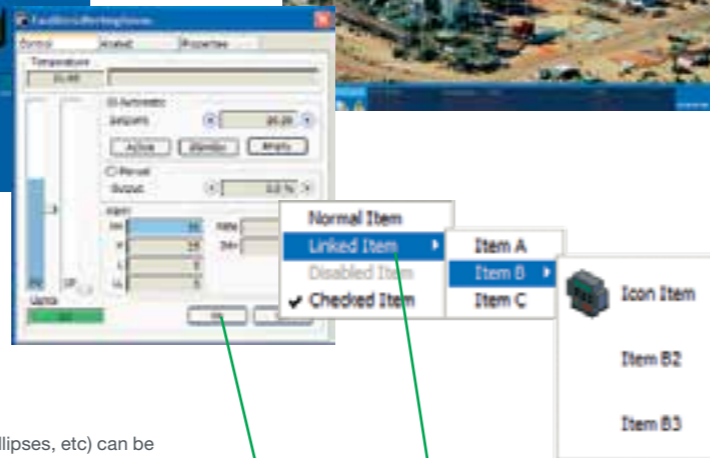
Control
Alarm
Properties
Temperature
Automatic
Setpoint
Active
Manual
Output
Alarm
OK
Status
Normal Item
Linked Item
Disabled Item
Checked Item
Item A
Item B
Item C
Icon Item
Item B2
Item B3
llipses, etc) can be